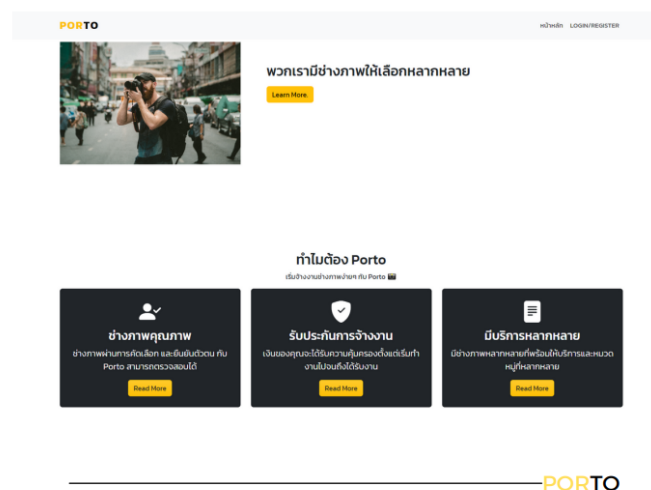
PORTO

หน้าหลัก LOGIN/REGISTER

พวกเรามีช่างภาพให้เลือกหลากหลาย

Learn More

ทำไมต้อง Porto

เริ่มจ้างงานช่างภาพง่ายๆ กับ Porto

ช่างภาพคุณภาพ

ช่างภาพผ่านการคัดเลือก และยืนยันตัวตน กับ Porto สามารถตรวจสอบได้

Read More

รับประกันการจ้างงาน

เงินของคุณจะได้รับความคุ้มครองตั้งแต่เริ่มทำงานไปจนถึงได้รับงาน

Read More

มีบริการหลากหลาย

มีช่างภาพหลากหลายที่พร้อมให้บริการและหมวดหมู่ที่หลากหลาย

Read More

PORTO